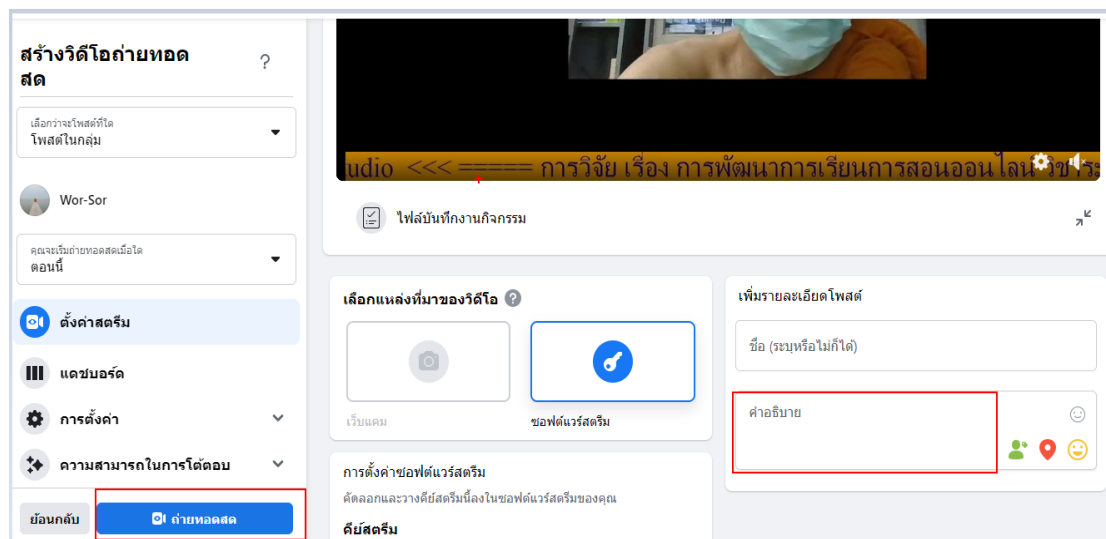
สร้างวิดีโอถ่ายทอดสด

?

เลือกว่าจะโพสต์ที่ใด
โพสต์ในกลุ่ม

Wor-Sor

คุณจะเริ่มถ่ายทอดสดเมื่อใด
ตอนนี้

ตั้งค่าสตรีม

แดชบอร์ด

การตั้งค่า

ความสามารถในการโต้ตอบ

ย้อนกลับ

ถ่ายทอดสด

udio <<< ===== การวิจัย เรื่อง การพัฒนาการเรียนการสอนออนไลน์ วิชาระ

ไฟล์บันทึกงานกิจกรรม

เลือกแหล่งที่มาของวิดีโอ

เว็บแคม

ซอฟต์แวร์สตรีม

การตั้งค่าซอฟต์แวร์สตรีม

คัดลอกและวางคีย์สตรีมนี้ลงในซอฟต์แวร์สตรีมของคุณ

คีย์สตรีม

เพิ่มรายละเอียดโพสต์

ชื่อ (ระบุหรือไม่ก็ได้)

คำอธิบาย